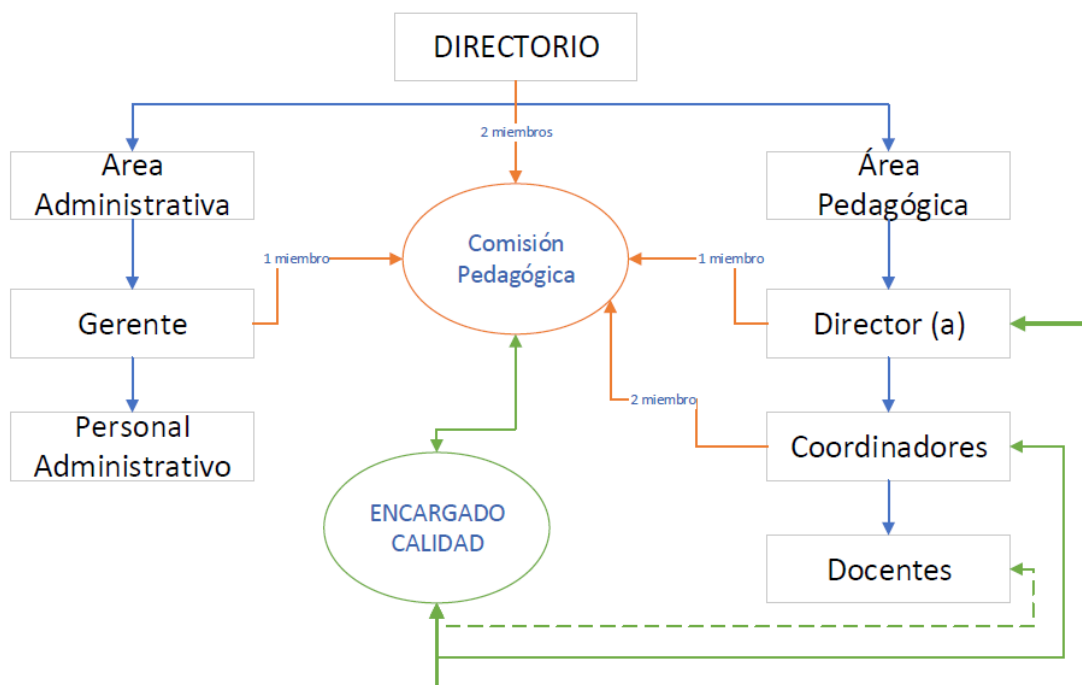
DIRECTORIO

2 miembros

Area Administrativa

Área Pedagógica

Comisión Pedagógica

1 miembro

1 miembro

Gerente

Director (a)

2 miembro

Personal Administrativo

Coordinadores

ENCARGADO CALIDAD

Docentes